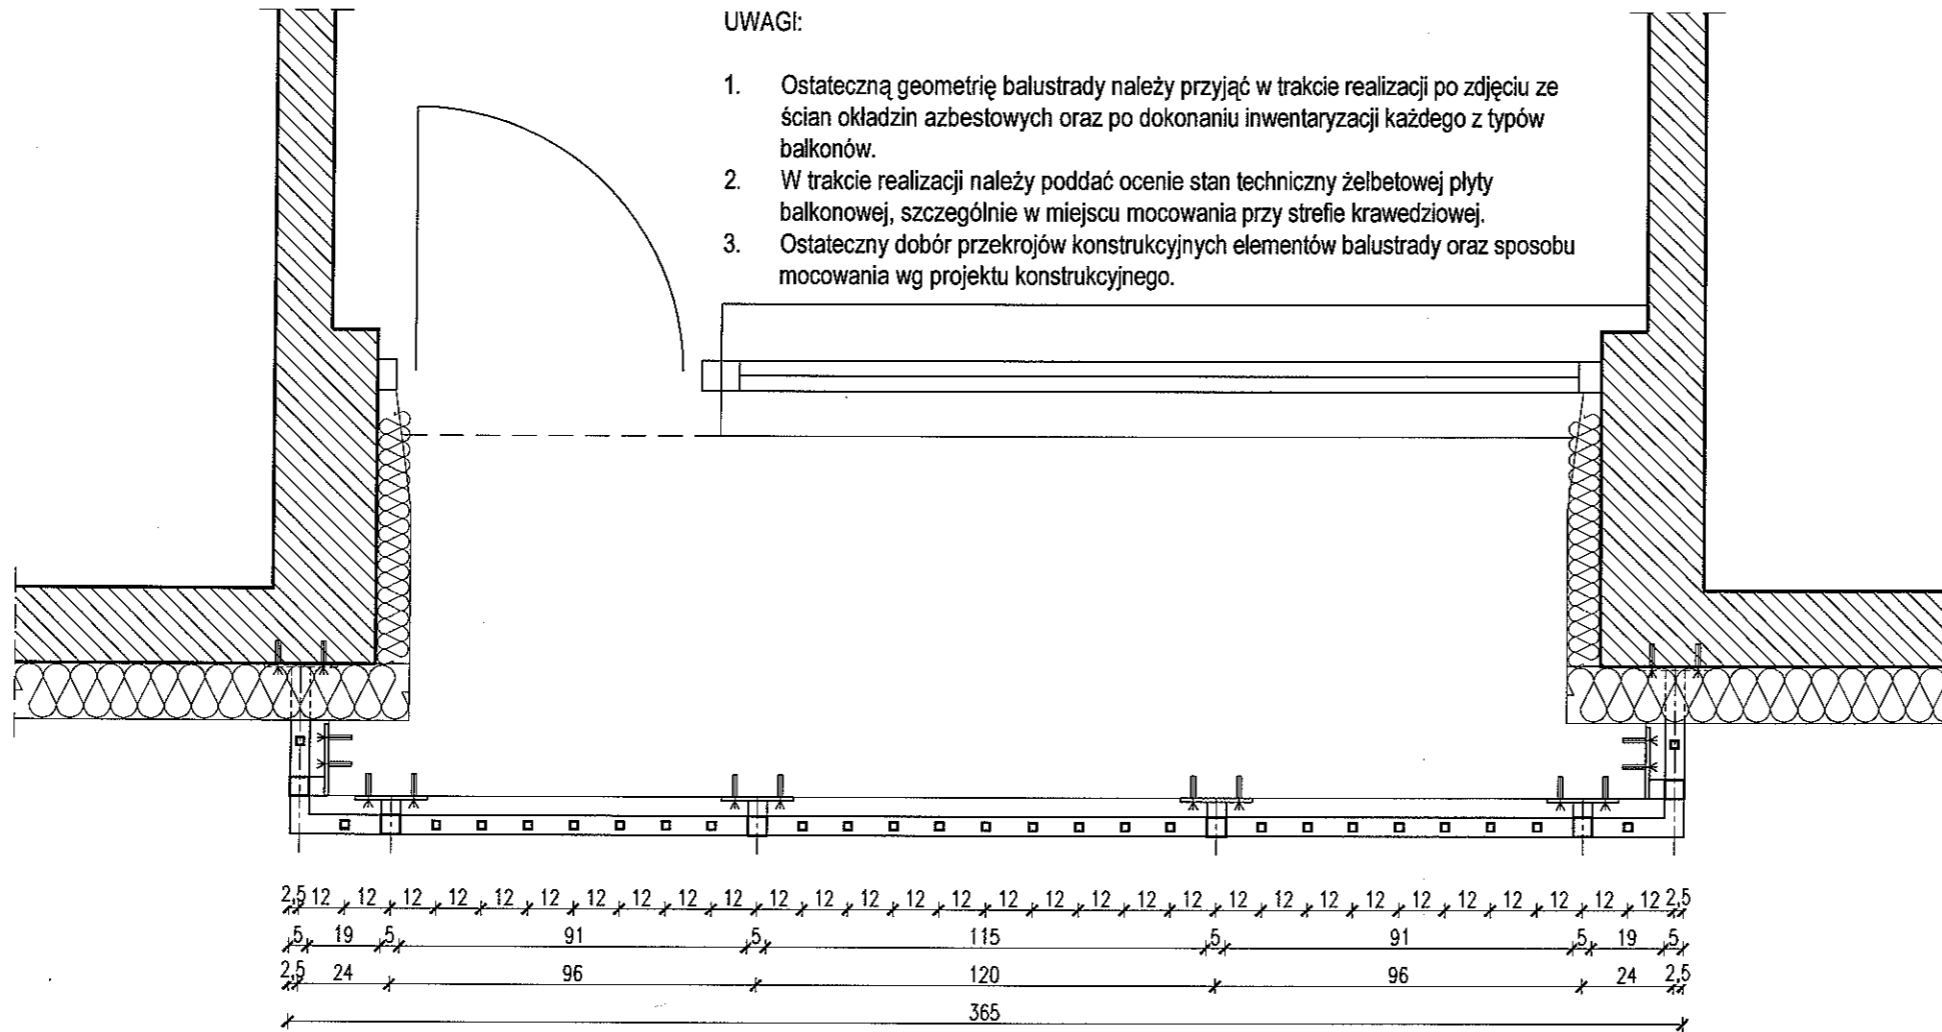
UWAGI:

1. Ostateczną geometrię balustrady należy przyjąć w trakcie realizacji po zdjęciu ze ścian okładzin azbestowych oraz po dokonaniu inwentaryzacji każdego z typów balkonów.
2. W trakcie realizacji należy poddać ocenie stan techniczny żelbetowej płyty balkonowej, szczególnie w miejscu mocowania przy strefie krawedziowej.
3. Ostateczny dobór przekrojów konstrukcyjnych elementów balustrady oraz sposobu mocowania wg projektu konstrukcyjnego.

2,5 12 12 12 12 12 12 12 12 12 12 12 12 12 12 12 12 12 12 12 12 12 12 12 12 12 12 12 12 12 2,5
5 19 5 91 5 115 5 91 5 19 5
2,5 24 96 120 96 24 2,5
365